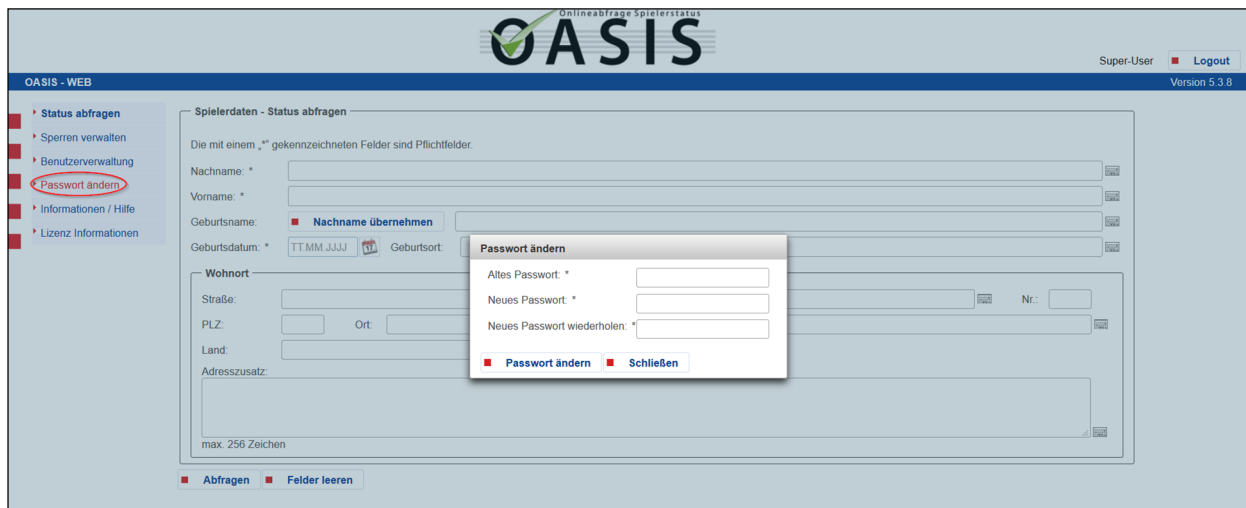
Onlineabfrage Spielerstatus
OASIS

Super-User
Logout

OASIS - WEB
Version 5.3.8

Status abfragen
Sperren verwalten
Benutzerverwaltung
Passwort ändern
Informationen / Hilfe
Lizenz Informationen

Spielerdaten - Status abfragen

Die mit einem „*" gekennzeichneten Felder sind Pflichtfelder.

Nachname: *
Vorname: *
Geburtsname: Nachname übernehmen
Geburtsdatum: * TT.MM.JJJJ Geburtsort:

Wohnort
Straße: Nr.:
PLZ: Ort:
Land:
Adresszusatz:
max. 256 Zeichen

Abfragen
Felder leeren

Passwort ändern
Altes Passwort: *
Neues Passwort: *
Neues Passwort wiederholen: *
Passwort ändern
Schließen